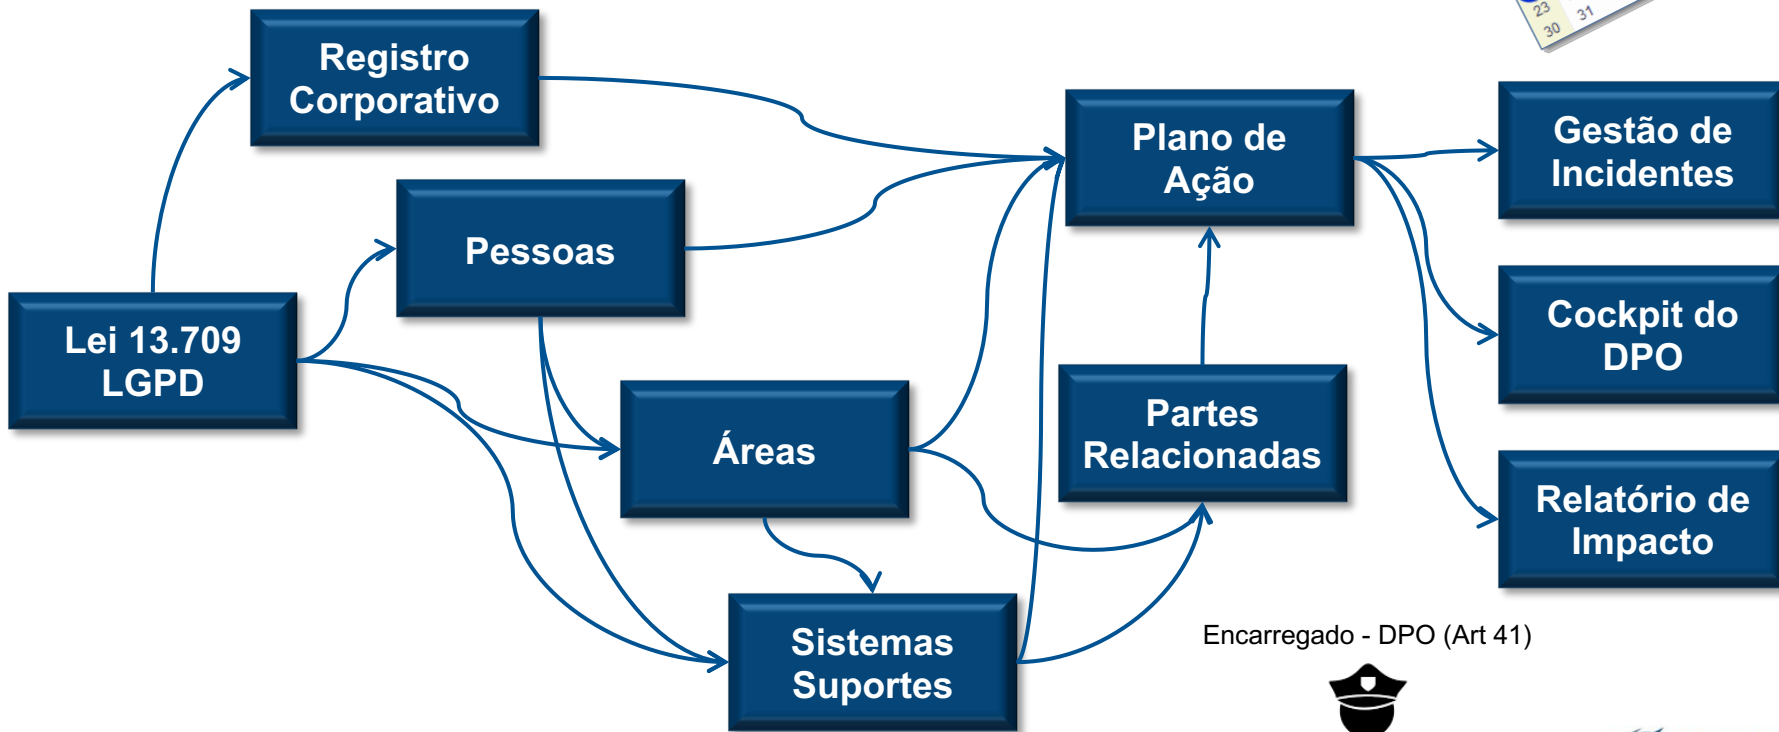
23
30
31

Registro Corporativo

Pessoas

Lei 13.709 LGPD

Áreas

Sistemas Suportes

Plano de Ação

Partes Relacionadas

Gestão de Incidentes

Cockpit do DPO

Relatório de Impacto

Encarregado - DPO (Art 41)